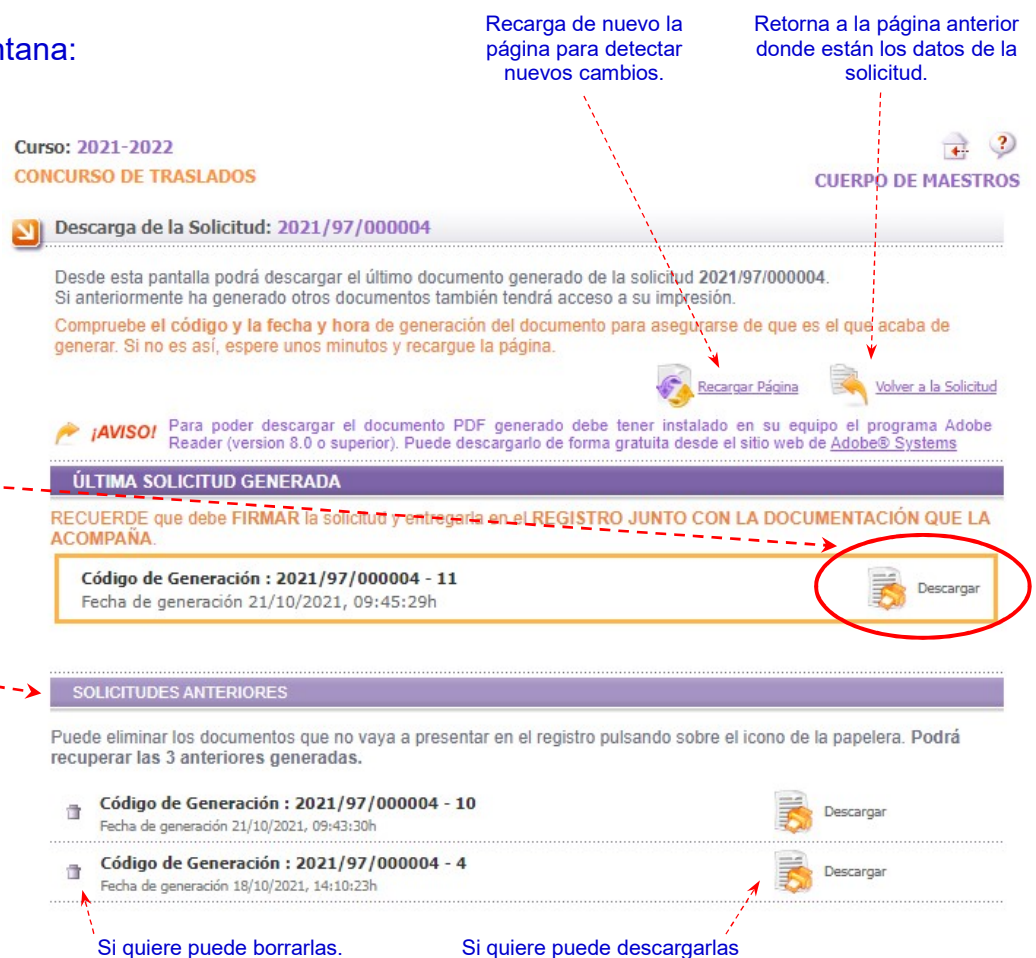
ntana:

Recarga de nuevo la página para detectar nuevos cambios.

Retorna a la página anterior donde están los datos de la solicitud.

Curso: 2021-2022
CONCURSO DE TRASLADOS

CUERPO DE MAESTROS

Descarga de la Solicitud: 2021/97/000004

Desde esta pantalla podrá descargar el último documento generado de la solicitud 2021/97/000004.
Si anteriormente ha generado otros documentos también tendrá acceso a su impresión.

Compruebe el código y la fecha y hora de generación del documento para asegurarse de que es el que acaba de generar. Si no es así, espere unos minutos y recargue la página.

Recargar Página

Volver a la Solicitud

¡AVISO! Para poder descargar el documento PDF generado debe tener instalado en su equipo el programa Adobe Reader (version 8.0 o superior). Puede descargarlo de forma gratuita desde el sitio web de Adobe® Systems

ÚLTIMA SOLICITUD GENERADA

RECUERDE que debe FIRMAR la solicitud y entregarla en el REGISTRO JUNTO CON LA DOCUMENTACIÓN QUE LA ACOMPAÑA.

Código de Generación : 2021/97/000004 - 11
Fecha de generación 21/10/2021, 09:45:29h

Descargar

SOLICITUDES ANTERIORES

Puede eliminar los documentos que no vaya a presentar en el registro pulsando sobre el icono de la papelera. Podrá recuperar las 3 anteriores generadas.

Código de Generación : 2021/97/000004 - 10
Fecha de generación 21/10/2021, 09:43:30h

Descargar

Código de Generación : 2021/97/000004 - 4
Fecha de generación 18/10/2021, 14:10:23h

Descargar

Si quiere puede borrarlas.

Si quiere puede descargarlas